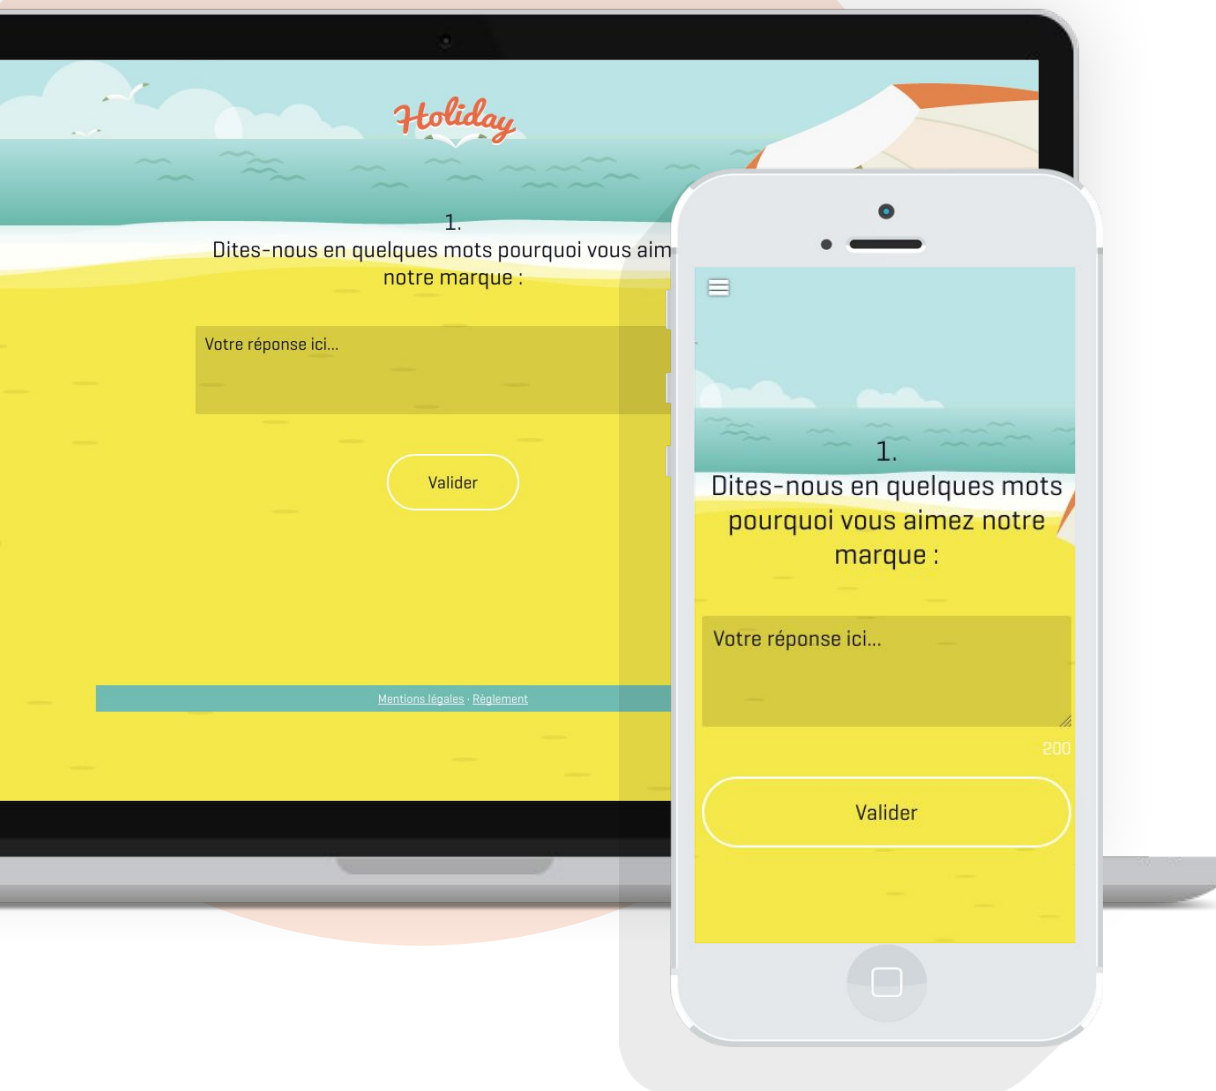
Holiday

1.
Dites-nous en quelques mots pourquoi vous aim
notre marque :

Votre réponse ici...

Valider

Mentions légales · Règlement

1.
Dites-nous en quelques mots pourquoi vous aimez notre marque :

Votre réponse ici...

200

Valider